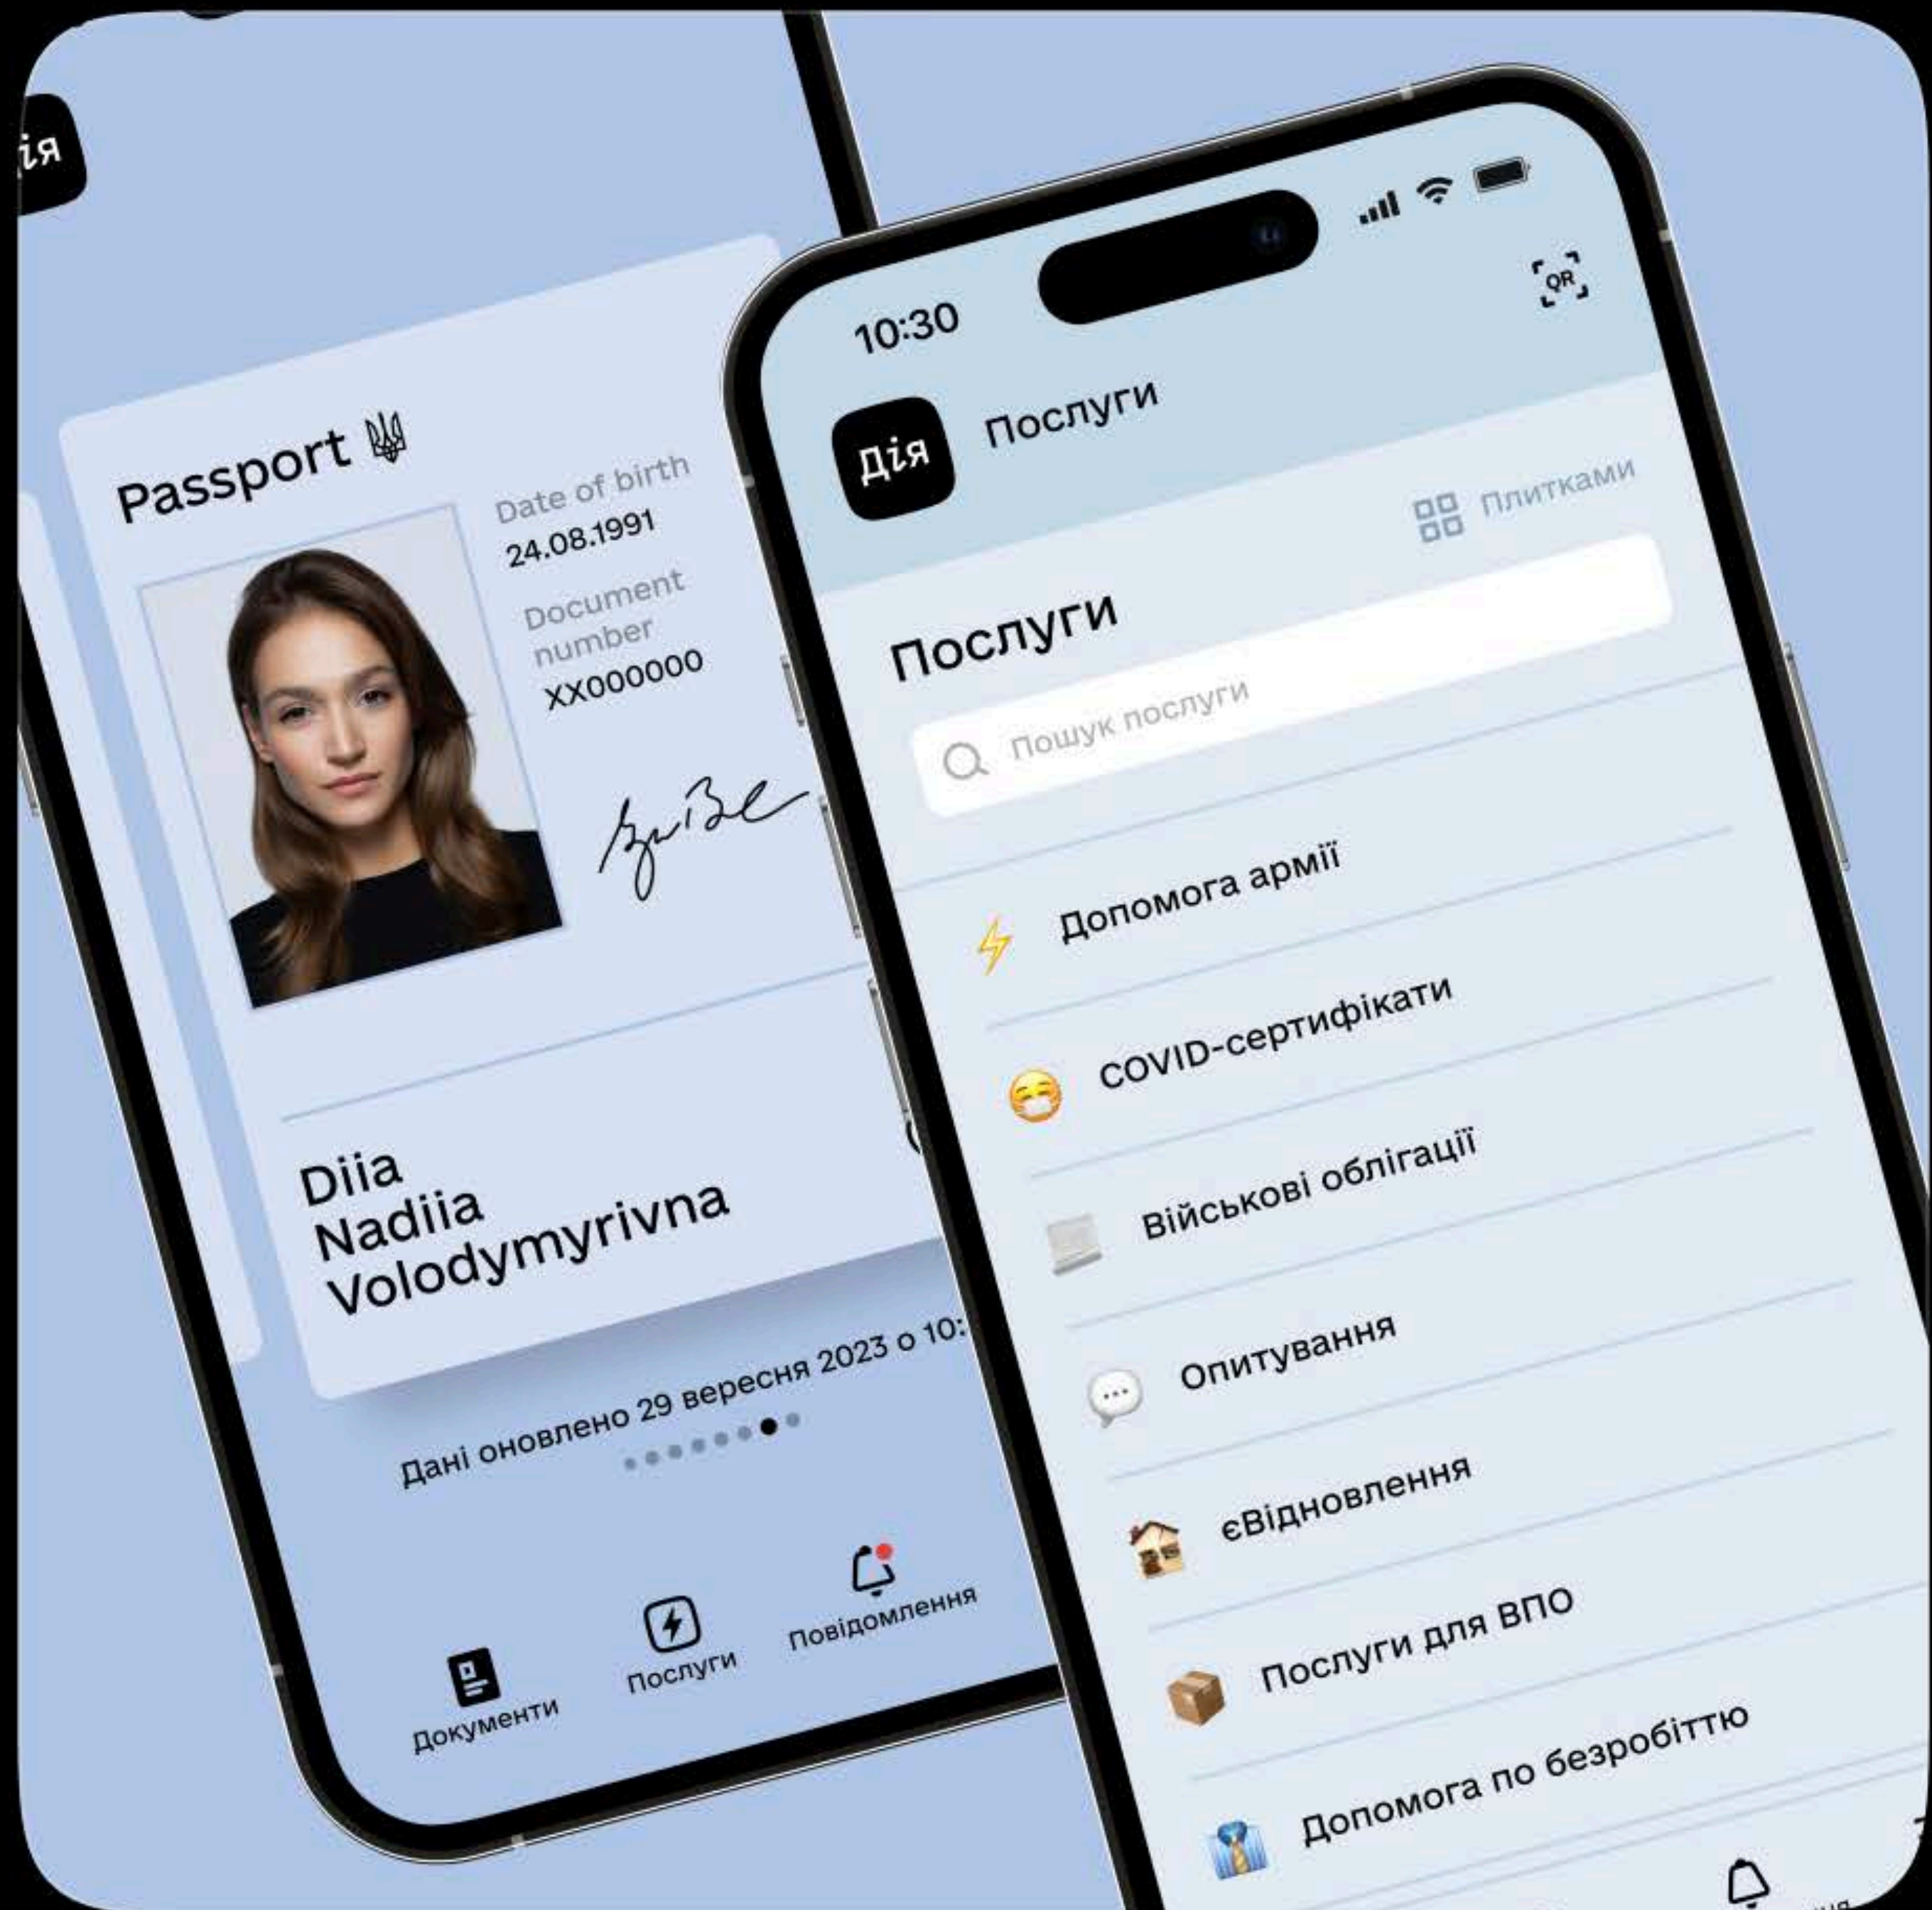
ія

Passport

Date of birth
24.08.1991

Document number
XX000000

Diia
Nadiia
Volodymyrivna

Дані оновлено 29 вересня 2023 о 10:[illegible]

Документи
Послуги
Повідомлення

10:30

QR

Дія
Послуги

Плитками

Послуги

Пошук послуги

Допомога армії
COVID-сертифікати
Військові облігації
Опитування
єВідновлення
Послуги для ВПО
Допомога по безробіттю